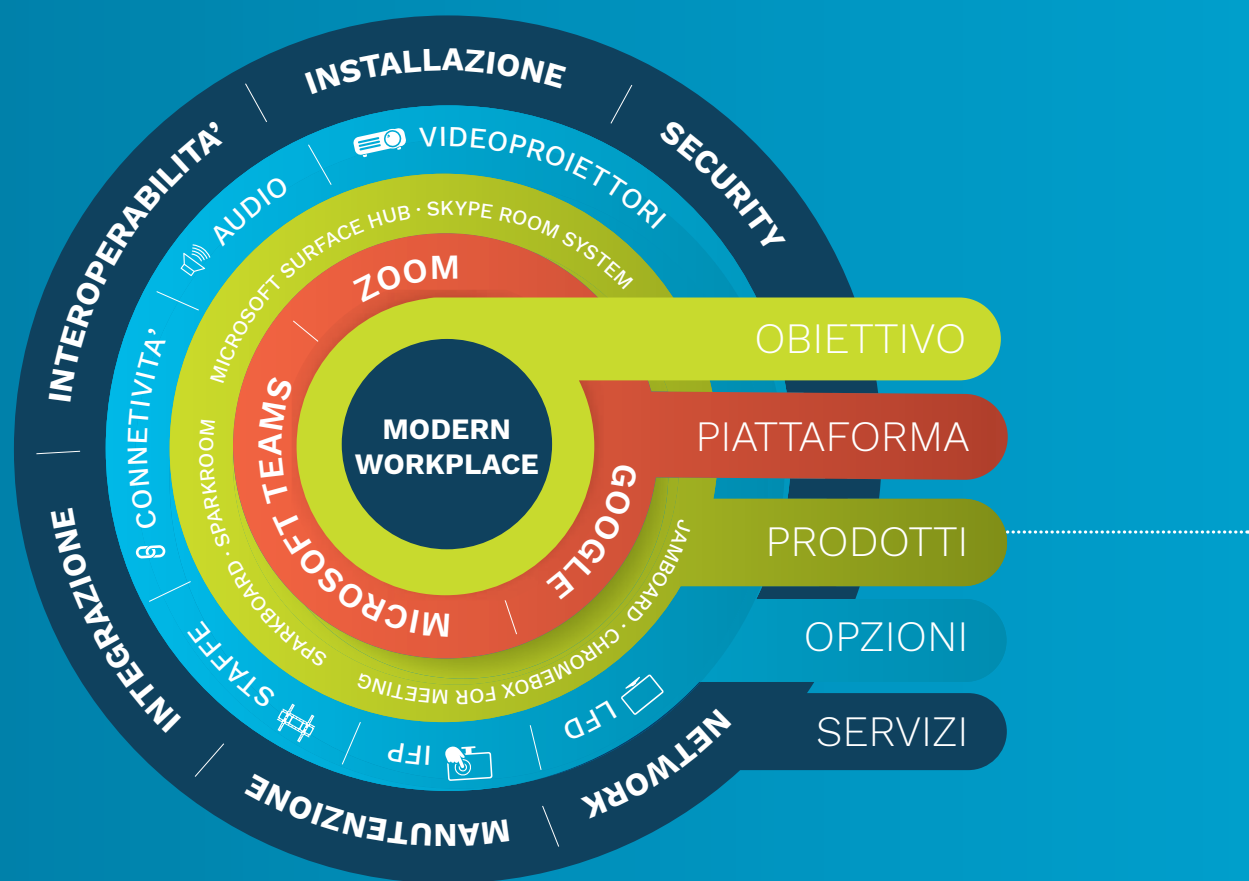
MODERN WORKPLACE

ZOOM
MICROSOFT TEAMS
GOOGLE

MICROSOFT SURFACE HUB · SKYPE ROOM SYSTEM
SPARKBOARD · SPARKROOM
JAMBOARD · CHROMEBOX FOR MEETING

VIDEOPROIETTORI
AUDIO
CONNETIVITA'
STAFFE
IFP
LFD

INSTALLAZIONE
SECURITY
INTEROPERABILITA'
INTEGRAZIONE
MANUTENZIONE
NETWORK

OBIETTIVO
PIATTAFORMA
PRODOTTI
OPZIONI
SERVIZI